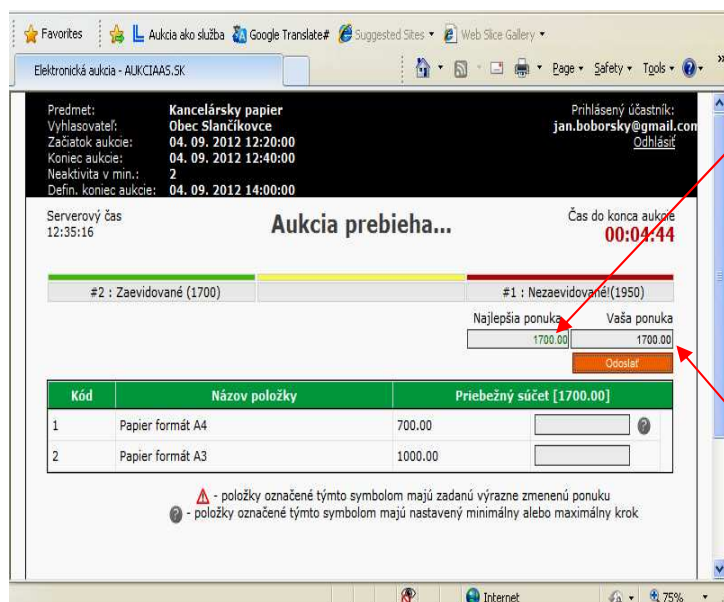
Favorites | Aukcia ako služba | Google Translate# | Suggested Sites ▾ | Web Slice Gallery ▾

Elektronická aukcia - AUKCIAAS.SK

Page ▾ Safety ▾ Tools ▾

Predmet: Kancelársky papier
Vyhlasovateľ: Obec Slančíkovce
Začiatok aukcie: 04. 09. 2012 12:20:00
Koniec aukcie: 04. 09. 2012 12:40:00
Neaktivita v min.: 2
Defin. koniec aukcie: 04. 09. 2012 14:00:00

Prihlásený účastník:
jan.boborsky@gmail.con
Odhlásiť

Serverový čas
12:35:16

Aukcia prebieha...

Čas do konca aukcie
00:04:44

#2 : Zaevidované (1700)

#1 : Nezaevidované!(1950)

Najlepšia ponuka | Vaša ponuka
1700.00 | 1700.00

Odoslať

| Kód | Názov položky | Priebežný súčet [1700.00] |
|---|---|---|
| 1 | Papier formát A4 | 700.00 |
| 2 | Papier formát A3 | 1000.00 |

- položky označené týmto symbolom majú zadanú výrazne zmenenú ponuku
- položky označené týmto symbolom majú nastavený minimálny alebo maximálny krok

Internet | 75%